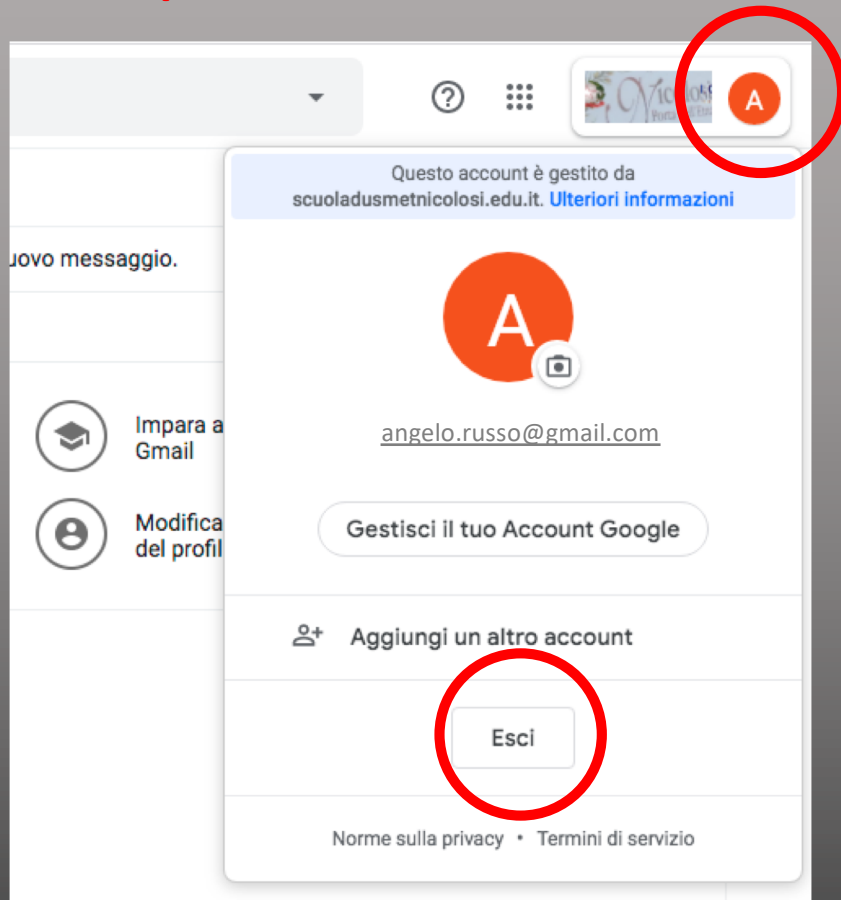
?

A

Questo account è gestito da scuoladusmetnicolosi.edu.it. Ulteriori informazioni

uovo messaggio.

Impara a Gmail

Modifica del profil

A

angelo.russo@gmail.com

Gestisci il tuo Account Google

Aggiungi un altro account

Esci

Norme sulla privacy • Termini di servizio